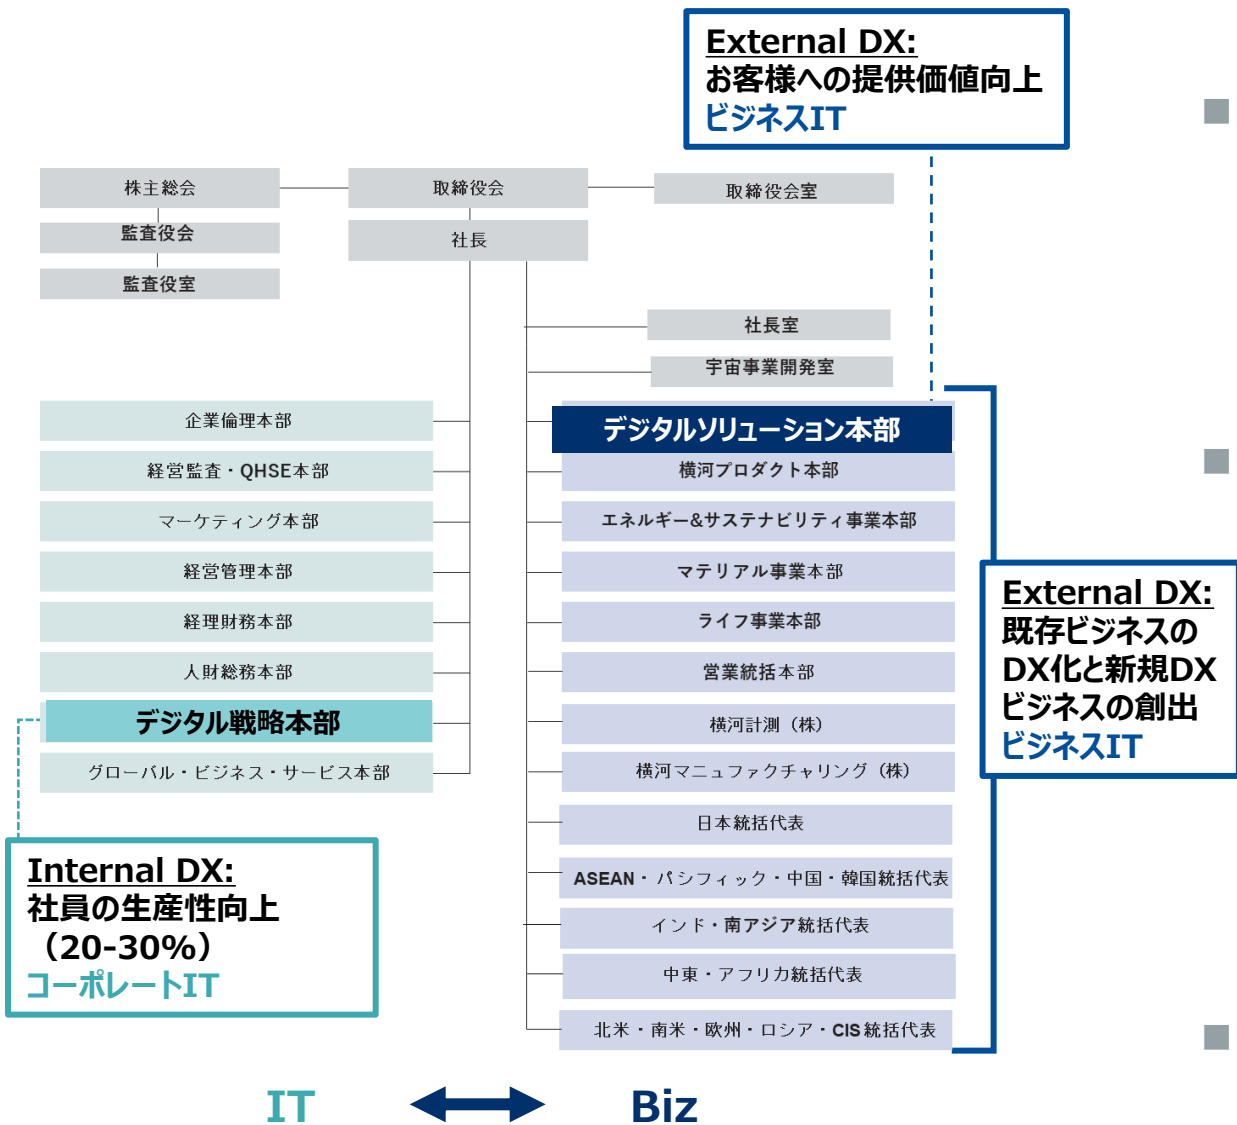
External DX:
お客様への提供価値向上
ビジネスIT

株主総会
監査役会
監査役室

取締役会
社長

取締役会室

社長室
宇宙事業開発室

企業倫理本部
経営監査・QHSE本部
マーケティング本部
経営管理本部
経理財務本部
人財総務本部
デジタル戦略本部
グローバル・ビジネス・サービス本部

デジタルソリューション本部
横河プロダクト本部
エネルギー&サステナビリティ事業本部
マテリアル事業本部
ライフ事業本部
営業統括本部
横河計測（株）
横河マニュファクチャリング（株）
日本統括代表
ASEAN・パシフィック・中国・韓国統括代表
インド・南アジア統括代表
中東・アフリカ統括代表
北米・南米・欧州・ロシア・CIS統括代表

External DX:
既存ビジネスの
DX化と新規DX
ビジネスの創出
ビジネスIT

Internal DX:
社員の生産性向上
（20-30%）
コーポレートIT

IT

Biz